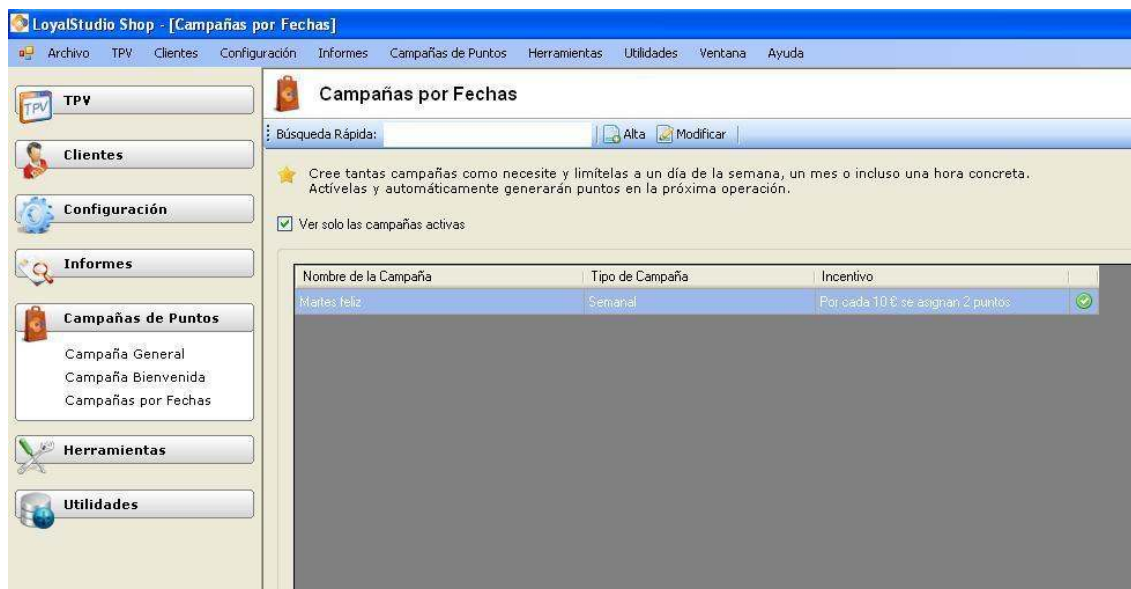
LoyalStudio Shop - [Campañas por Fechas]

Archivo TPV Clientes Configuración Informes Campañas de Puntos Herramientas Utilidades Ventana Ayuda

TPV

Clientes

Configuración

Informes

Campañas de Puntos

Campaña General
Campaña Bienvenida
Campañas por Fechas

Herramientas

Utilidades

Campañas por Fechas

Búsqueda Rápida: Alta Modificar

Cree tantas campañas como necesite y limítelas a un día de la semana, un mes o incluso una hora concreta. Actívelas y automáticamente generarán puntos en la próxima operación.

Ver solo las campañas activas

| Nombre de la Campaña | Tipo de Campaña | Incentivo |
|---|---|---|
| Martes feliz | Semanal | Por cada 10 € se asignan 2 puntos |